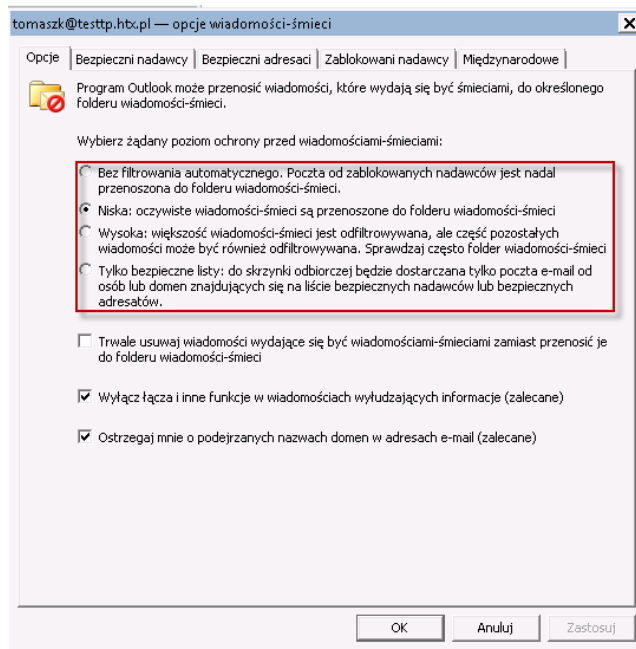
tomaszk@testtp.htx.pl — opcje wiadomości-śmieci

×

Opcje | Bezpieczni nadawcy | Bezpieczni adresaci | Zablokowani nadawcy | Międzynarodowe

Program Outlook może przenosić wiadomości, które wydają się być śmieciami, do określonego folderu wiadomości-śmieci.

Wybierz żądany poziom ochrony przed wiadomościami-śmieciami:

Bez filtrowania automatycznego. Poczta od zablokowanych nadawców jest nadal przenoszona do folderu wiadomości-śmieci.

Niska: oczywiste wiadomości-śmieci są przenoszone do folderu wiadomości-śmieci

Wysoka: większość wiadomości-śmieci jest odfiltrowywana, ale część pozostałych wiadomości może być również odfiltrowywana. Sprawdzaj często folder wiadomości-śmieci

Tylko bezpieczne listy: do skrzynki odbiorczej będzie dostarczana tylko poczta e-mail od osób lub domen znajdujących się na liście bezpiecznych nadawców lub bezpiecznych adresatów.

Trwale usuwaj wiadomości wydające się być wiadomościami-śmieciami zamiast przenosić je do folderu wiadomości-śmieci

Wyłącz łącza i inne funkcje w wiadomościach wyłudzających informacje (zalecane)

Ostrzegaj mnie o podejrzanych nazwach domen w adresach e-mail (zalecane)

OK | Anuluj | Zastosuj